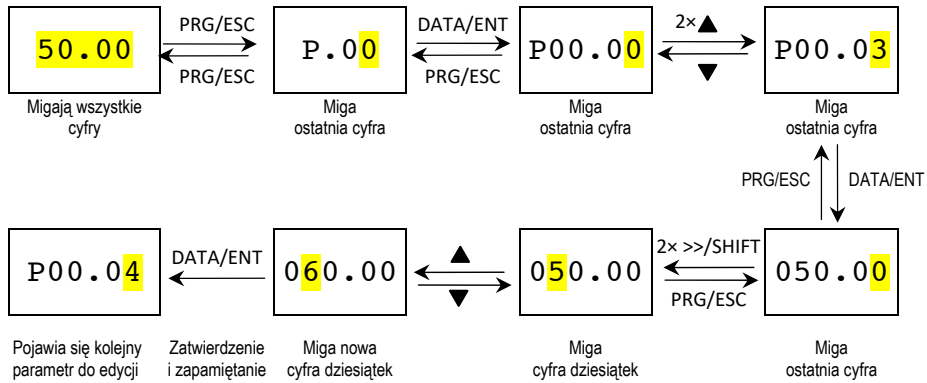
50.00

PRG/ESC

PRG/ESC

Migają wszystkie cyfry

P.00

Miga ostatnia cyfra

DATA/ENT

PRG/ESC

P00.00

Miga ostatnia cyfra

2×▲

▼

P00.03

Miga ostatnia cyfra

PRG/ESC

DATA/ENT

050.00

Miga ostatnia cyfra

2× >>/SHIFT

PRG/ESC

050.00

Miga cyfra dziesiątek

▲

▼

060.00

Miga nowa cyfra dziesiątek

DATA/ENT

Zatwierdzenie i zapamiętanie

P00.04

Pojawia się kolejny parametr do edycji